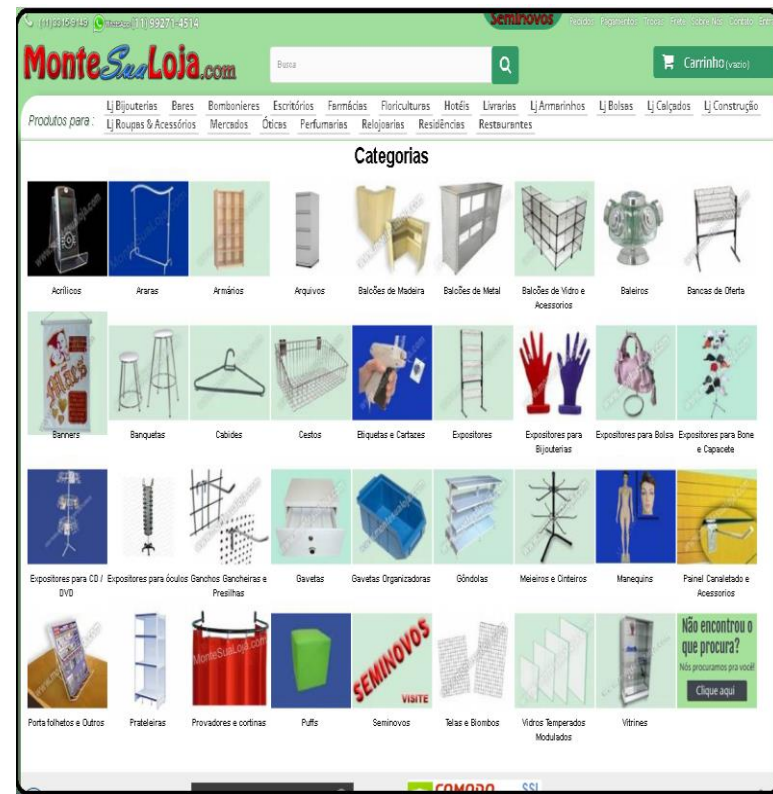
(11) 2315-9149 (11) 99271-4514 Seminovos Pedidos Pagamentos Trocas Frete Sobre Nós Contato

MonteSuaLoja.com

Busca

Carrinho (vazio)

Produtos para: Lj Bijouterias Bares Bombonieres Escritórios Farmácias Floriculturas Hotéis Livrarias Lj Armarinhos Lj Bolsas Lj Calçados Lj Construção Lj Roupas & Acessórios Mercados Óticas Perfumarias Relojoarias Residências Restaurantes

Categorias

Acrílicos
Araras
Armários
Arquivos
Balcões de Madeira
Balcões de Metal
Balcões de Vidro e Acessorios
Baleiros
Bancas de Oferta
Banners
Banquetas
Cabides
Cestos
Etiquetas e Cartazes
Expositores
Expositores para Bijouterias
Expositores para Bolsa
Expositores para Bone e Capacete
Expositores para CD / DVD
Expositores para óculos
Ganchos Gancheiras e Presilhas
Gavetas
Gavetas Organizadoras
Gôndolas
Meieiros e Cinteiros
Manequins
Painel Canaletado e Acessorios
Porta folhetos e Outros
Prateleiras
Provadores e cortinas
Puffs
SEMINOVOS VISITE
Seminovos
Telas e Biombos
Vidros Temperados Modulados
Vitrines
Não encontrou o que procura? Nós procuramos pra você! Clique aqui

COMODO SSL